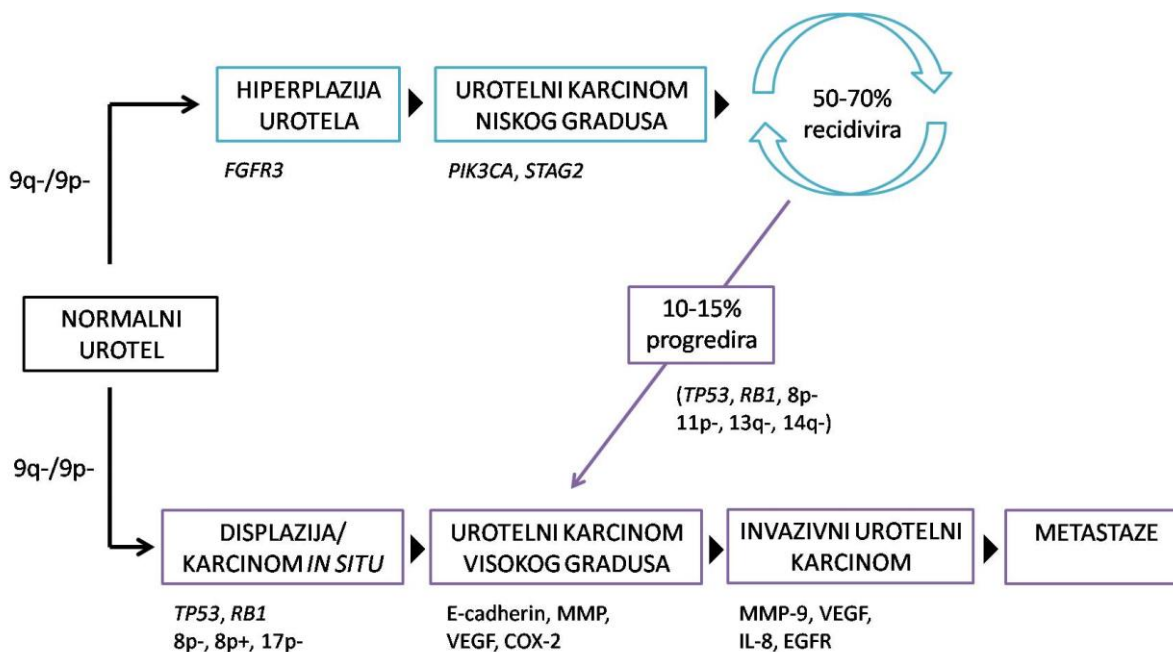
HIPERPLAZIJA UROTELA

FGFR3

UROTELNI KARCINOM NISKOG GRADUSA

PIK3CA, STAG2

50-70% recidivira

9q-/9p-

NORMALNI UROTEL

10-15% progredira

(TP53, RB1, 8p- 11p-, 13q-, 14q-)

9q-/9p-

DISPLAZIJA/ KARCINOM IN SITU

TP53, RB1
8p-, 8p+, 17p-

UROTELNI KARCINOM VISOKOG GRADUSA

E-cadherin, MMP, VEGF, COX-2

INVAZIVNI UROTELNI KARCINOM

MMP-9, VEGF, IL-8, EGFR

METASTAZE